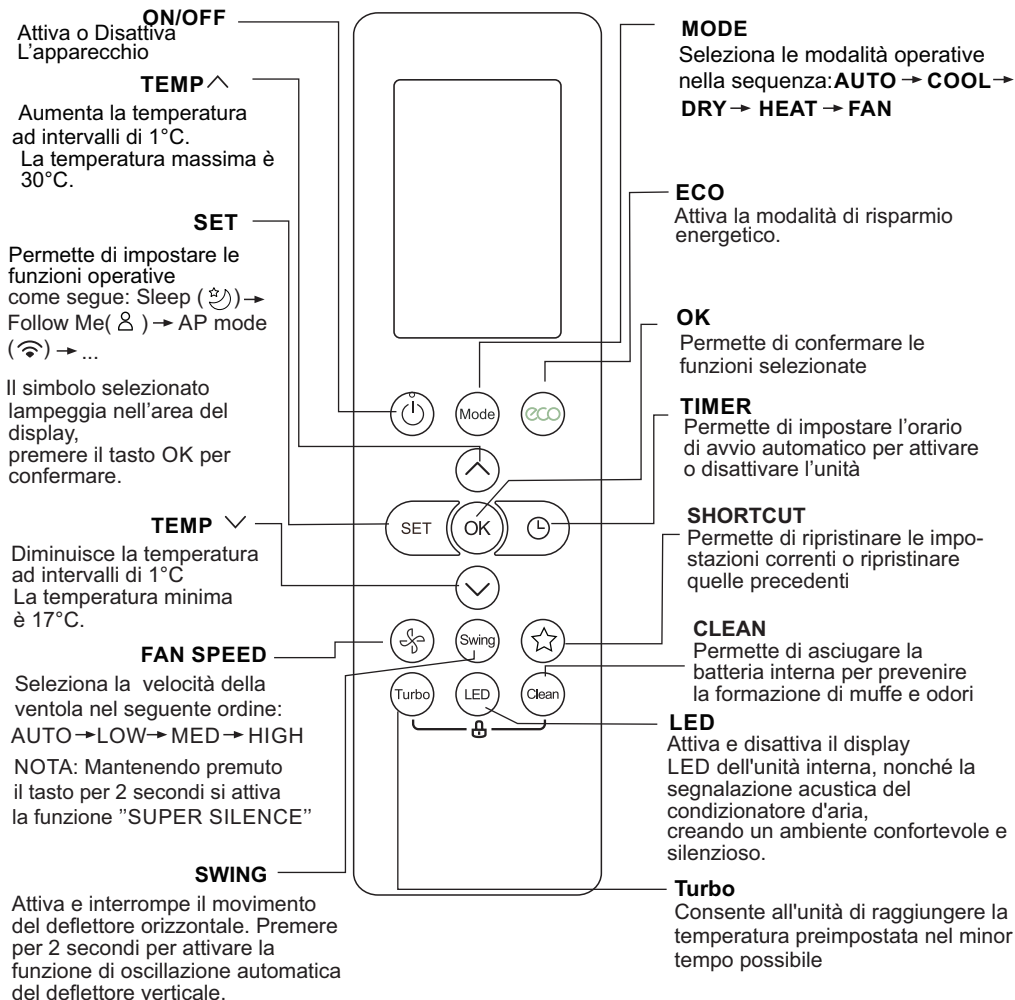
ON/OFF
Attiva o Disattiva L'apparecchio

TEMP ∧
Aumenta la temperatura ad intervalli di 1°C. La temperatura massima è 30°C.

SET
Permette di impostare le funzioni operative come segue: Sleep ( ) → Follow Me( ) → AP mode ( ) → ...

Il simbolo selezionato lampeggia nell'area del display, premere il tasto OK per confermare.

TEMP ∨
Diminuisce la temperatura ad intervalli di 1°C La temperatura minima è 17°C.

FAN SPEED
Seleziona la velocità della ventola nel seguente ordine: AUTO → LOW → MED → HIGH
NOTA: Mantenendo premuto il tasto per 2 secondi si attiva la funzione "SUPER SILENCE"

SWING
Attiva e interrompe il movimento del deflettore orizzontale. Premere per 2 secondi per attivare la funzione di oscillazione automatica del deflettore verticale.

MODE
Seleziona le modalità operative nella sequenza: AUTO → COOL → DRY → HEAT → FAN

ECO
Attiva la modalità di risparmio energetico.

OK
Permette di confermare le funzioni selezionate

TIMER
Permette di impostare l'orario di avvio automatico per attivare o disattivare l'unità

SHORTCUT
Permette di ripristinare le impostazioni correnti o ripristinare quelle precedenti

CLEAN
Permette di asciugare la batteria interna per prevenire la formazione di muffe e odori

LED
Attiva e disattiva il display LED dell'unità interna, nonché la segnalazione acustica del condizionatore d'aria, creando un ambiente confortevole e silenzioso.

Turbo
Consente all'unità di raggiungere la temperatura preimpostata nel minor tempo possibile

Mode
eco
SET
OK
Swing
Turbo
LED
Clean